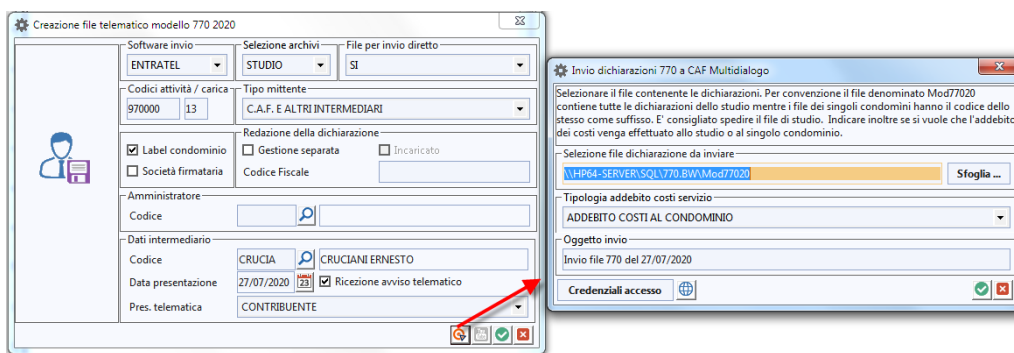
Creazione file telematico modello 770 2020

Software invio
ENTRATEL

Selezione archivi
STUDIO

File per invio diretto
SI

Codici attività / carica
970000 13

Tipo mittente
C.A.F. E ALTRI INTERMEDIARI

Label condominio
Società firmataria

Redazione della dichiarazione
Gestione separata
Incaricato
Codice Fiscale

Amministratore
Codice

Dati intermediario
Codice CRUCIA CRUCIANI ERNESTO
Data presentazione 27/07/2020 23
Ricezione avviso telematico
Pres. telematica CONTRIBUENTE

Invio dichiarazioni 770 a CAF Multidialogo

Selezionare il file contenente le dichiarazioni. Per convenzione il file denominato Mod77020 contiene tutte le dichiarazioni dello studio mentre i file dei singoli condomini hanno il codice dello stesso come suffisso. E' consigliato spedire il file di studio. Indicare inoltre se si vuole che l'addebito dei costi venga effettuato allo studio o al singolo condominio.

Selezione file dichiarazione da inviare
\\HP64-SERVER\SQL\770.BW\Mod77020
Sfoglia ...

Tipologia addebito costi servizio
ADDEBITO COSTI AL CONDOMINIO

Oggetto invio
Invio file 770 del 27/07/2020

Credenziali accesso